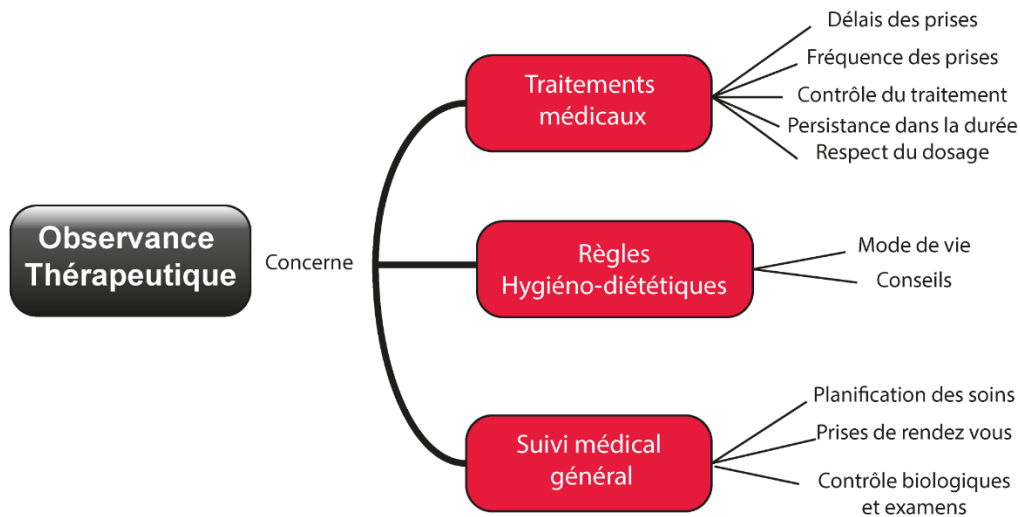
Observance Thérapeutique

Concerne

Traitements médicaux

Délais des prises
Fréquence des prises
Contrôle du traitement
Persistance dans la durée
Respect du dosage

Règles Hygiéno-diététiques

Mode de vie
Conseils

Suivi médical général

Planification des soins
Prises de rendez vous
Contrôle biologiques et examens